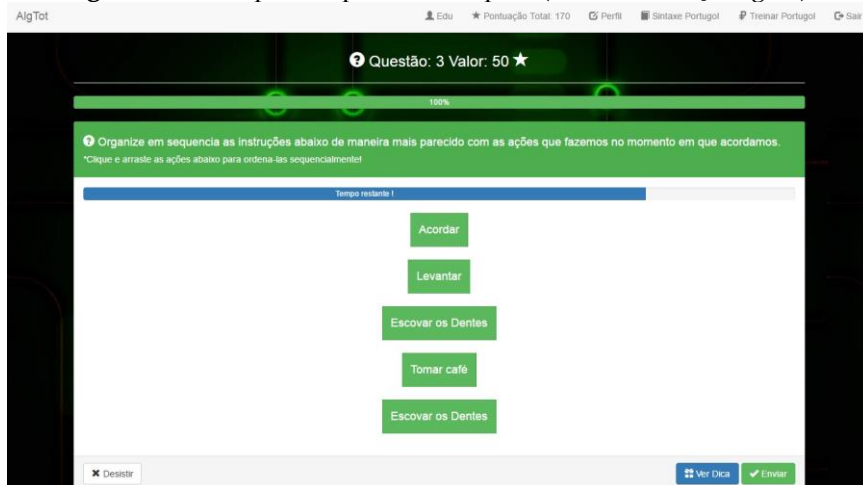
AlgTot

Edu ★ Pontuação Total: 170 Perfil Sintaxe Portugol Treinar Portugol Sair

Questão: 3 Valor: 50 ★

100%

Organize em sequencia as instruções abaixo de maneira mais parecido com as ações que fazemos no momento em que acordamos.

*Clique e arraste as ações abaixo para ordena-las sequencialmente!

Tempo restante !

Acordar

Levantar

Escovar os Dentes

Tomar café

Escovar os Dentes

✖ Desistir

Ver Dica ✔ Enviar